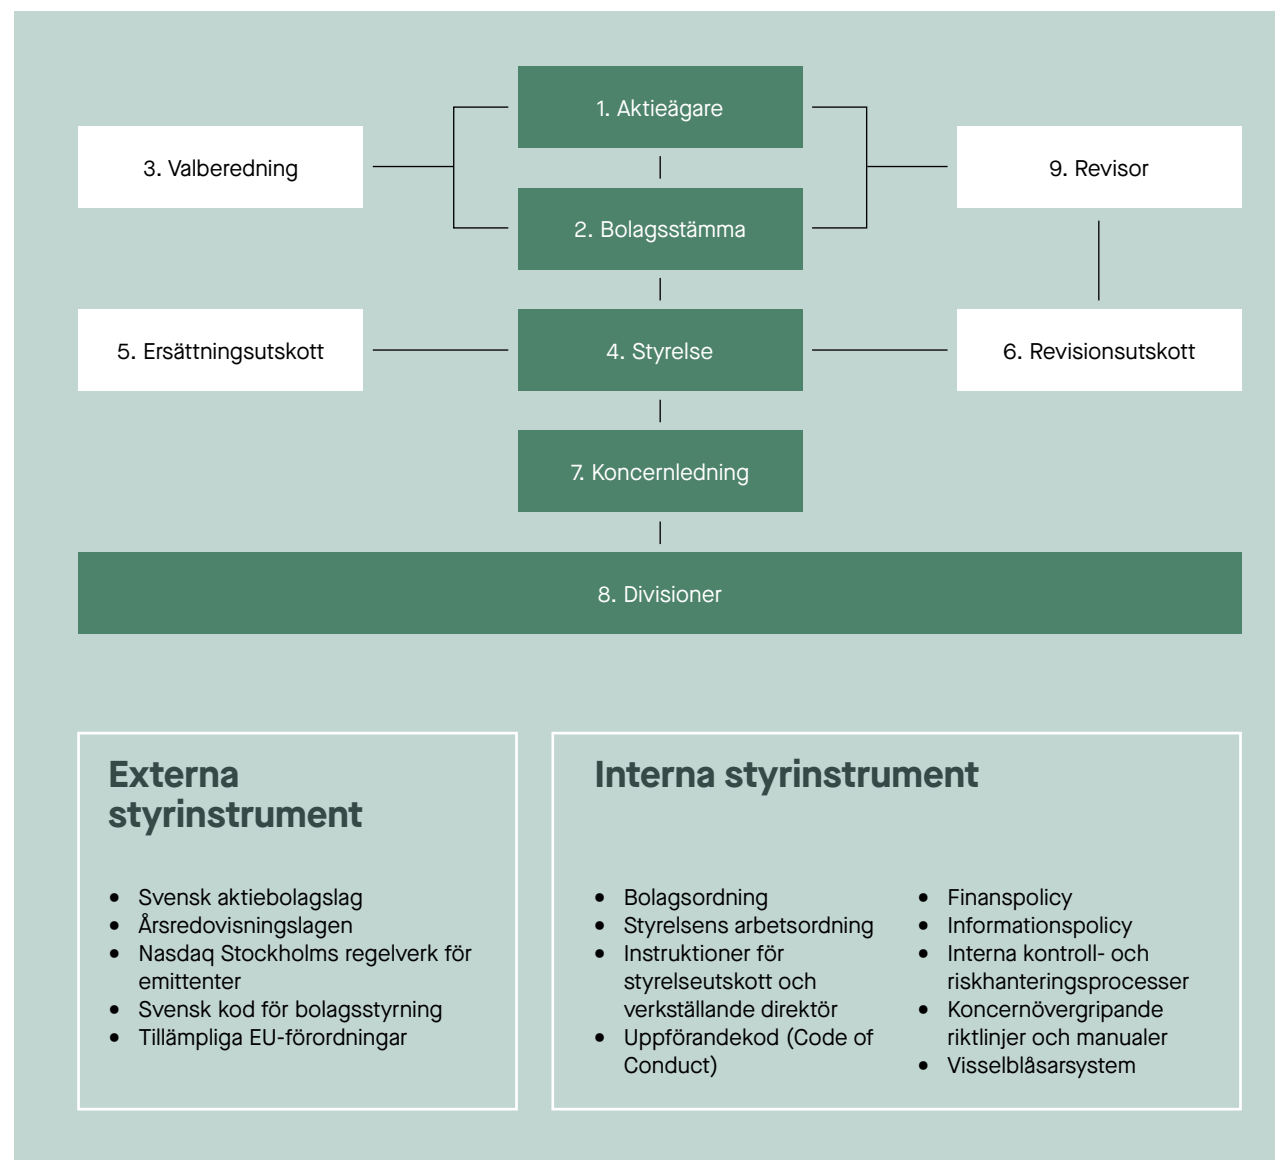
1. Aktieägare

3. Valberedning

9. Revisor

2. Bolagsstämma

5. Ersättningsutskott

4. Styrelse

6. Revisionsutskott

7. Koncernledning

8. Divisioner

Externa styrinstrument

- Svensk aktiebolagslag
- Årsredovisningslagen
- Nasdaq Stockholms regelverk för emittenter
- Svensk kod för bolagsstyrning
- Tillämpliga EU-förordningar

Interna styrinstrument

- Bolagsordning
- Styrelsens arbetsordning
- Instruktioner för styrelseutskott och verkställande direktör
- Uppförandekod (Code of Conduct)

- Finanspolicy
- Informationspolicy
- Interna kontroll- och riskhanteringsprocesser
- Koncernövergripande riktlinjer och manualer
- Visselblåsarsystem